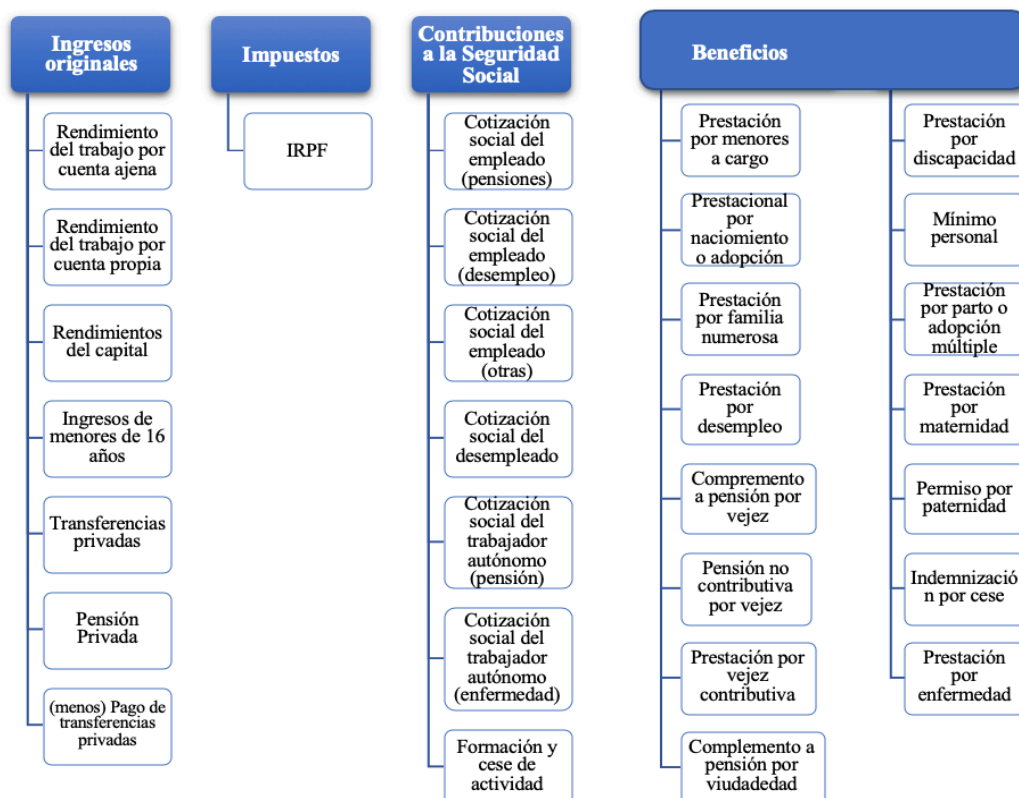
Ingresos originales

Rendimiento del trabajo por cuenta ajena

Rendimiento del trabajo por cuenta propia

Rendimientos del capital

Ingresos de menores de 16 años

Transferencias privadas

Pensión Privada

(menos) Pago de transferencias privadas

Impuestos

IRPF

Contribuciones a la Seguridad Social

Cotización social del empleado (pensiones)

Cotización social del empleado (desempleo)

Cotización social del empleado (otras)

Cotización social del desempleado

Cotización social del trabajador autónomo (pensión)

Cotización social del trabajador autónomo (enfermedad)

Formación y cese de actividad

Beneficios

Prestación por menores a cargo

Prestacional por naciomiento o adopción

Prestación por familia numerosa

Prestación por desempleo

Compremento a pensión por vejez

Pensión no contributiva por vejez

Prestación por vejez contributiva

Complemento a pensión por viudadedad

Prestación por discapacidad

Mínimo personal

Prestación por parto o adopción múltiple

Prestación por maternidad

Permiso por paternidad

Indemnizació n por cese

Prestación por enfermedad